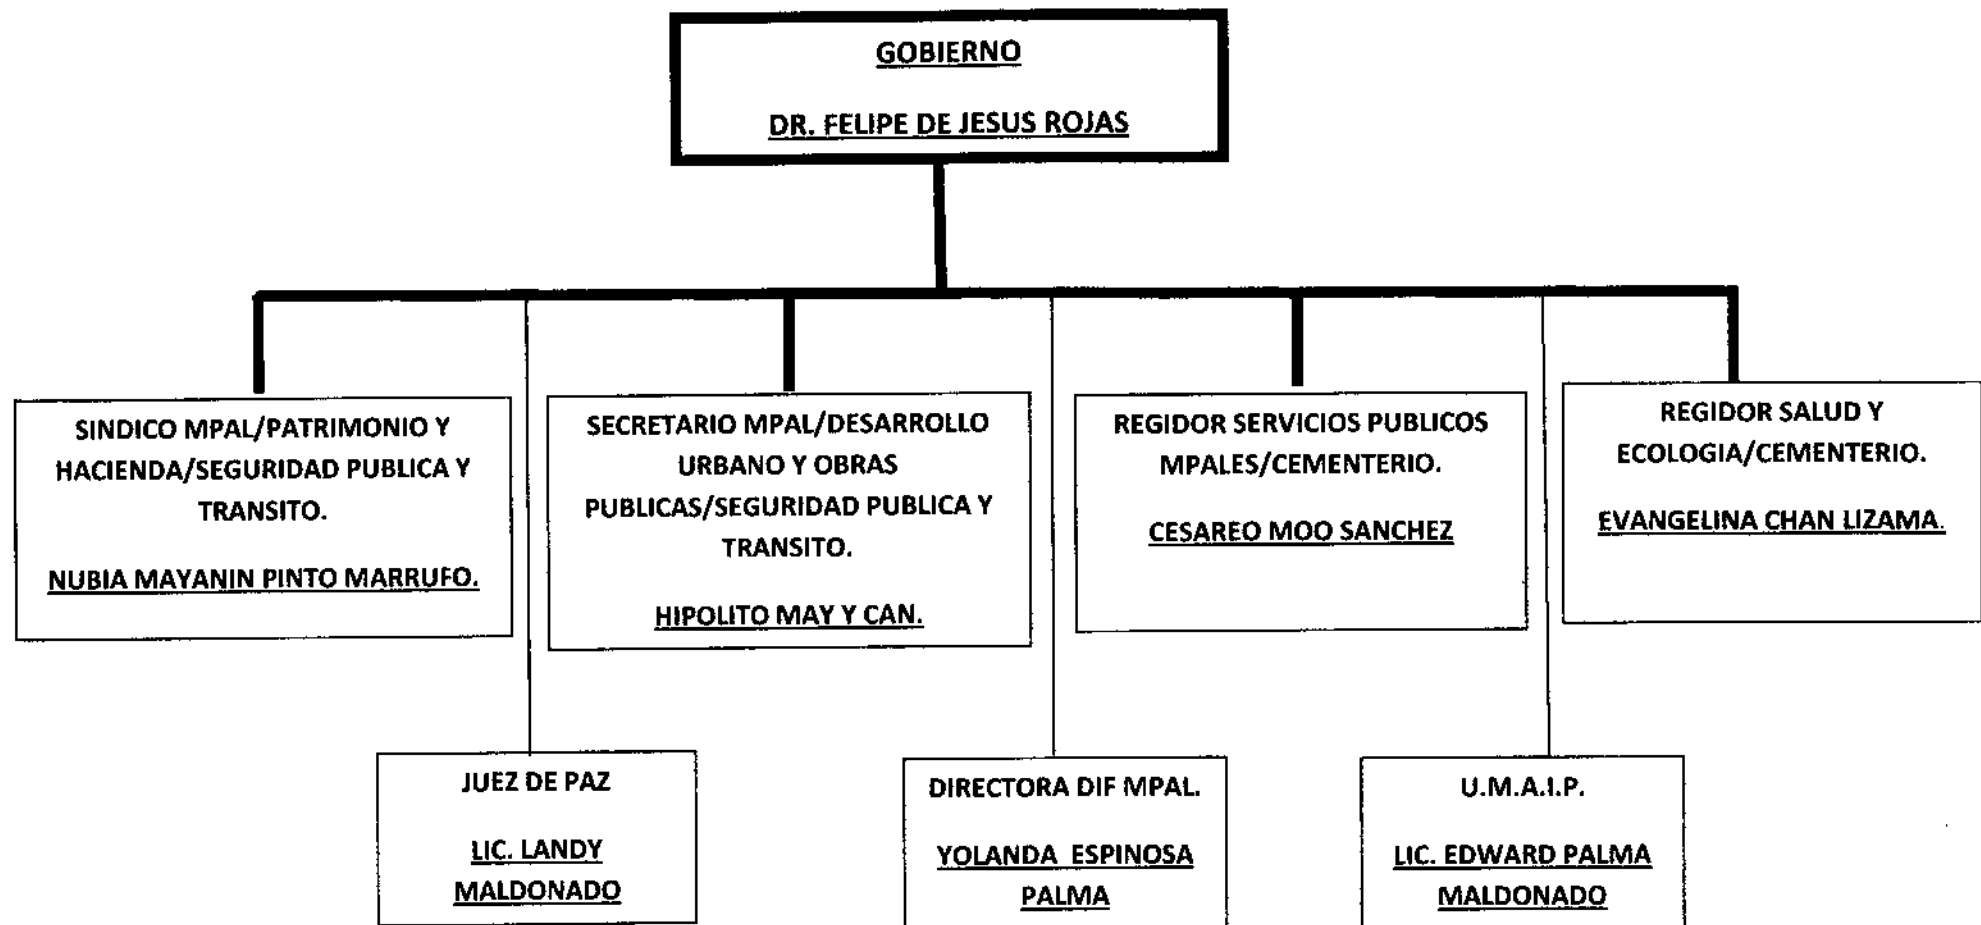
GOBIERNO

DR. FELIPE DE JESUS ROJAS

SINDICO MPAL/PATRIMONIO Y HACIENDA/SEGURIDAD PUBLICA Y TRANSITO.

NUBIA MAYANIN PINTO MARRUFO.

SECRETARIO MPAL/DESARROLLO URBANO Y OBRAS PUBLICAS/SEGURIDAD PUBLICA Y TRANSITO.

HIPOLITO MAY Y CAN.

REGIDOR SERVICIOS PUBLICOS MPALES/CEMENTERIO.

CESAREO MOO SANCHEZ

REGIDOR SALUD Y ECOLOGIA/CEMENTERIO.

EVANGELINA CHAN LIZAMA.

JUEZ DE PAZ

LIC. LANDY MALDONADO

DIRECTORA DIF MPAL.

YOLANDA ESPINOSA PALMA

U.M.A.I.P.

LIC. EDWARD PALMA MALDONADO